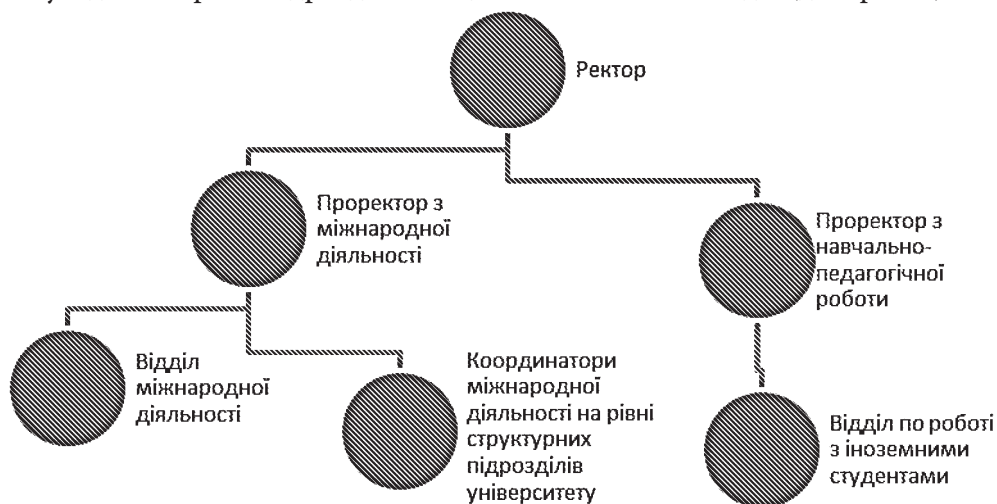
Ректор

Проректор з міжнародної діяльності

Проректор з навчально-педагогічної роботи

Відділ міжнародної діяльності

Координатори міжнародної діяльності на рівні структурних підрозділів університету

Відділ по роботі з іноземними студентами